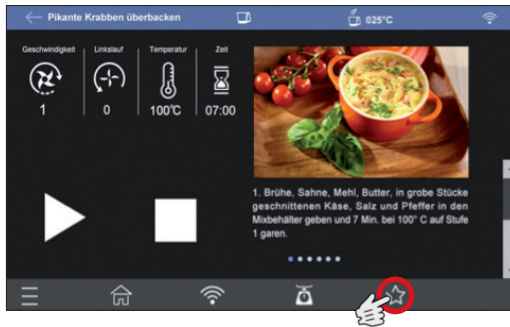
Pikante Krabben überbacken

025°C

Geschwindigkeit
1

Linkslauf
0

Temperatur
100°C

Zeit
07:00

1. Brühe, Sahne, Mehl, Butter, in grobe Stücke geschnittenen Käse, Salz und Pfeffer in den Mixbehälter geben und 7 Min. bei 100° C auf Stufe 1 garen.